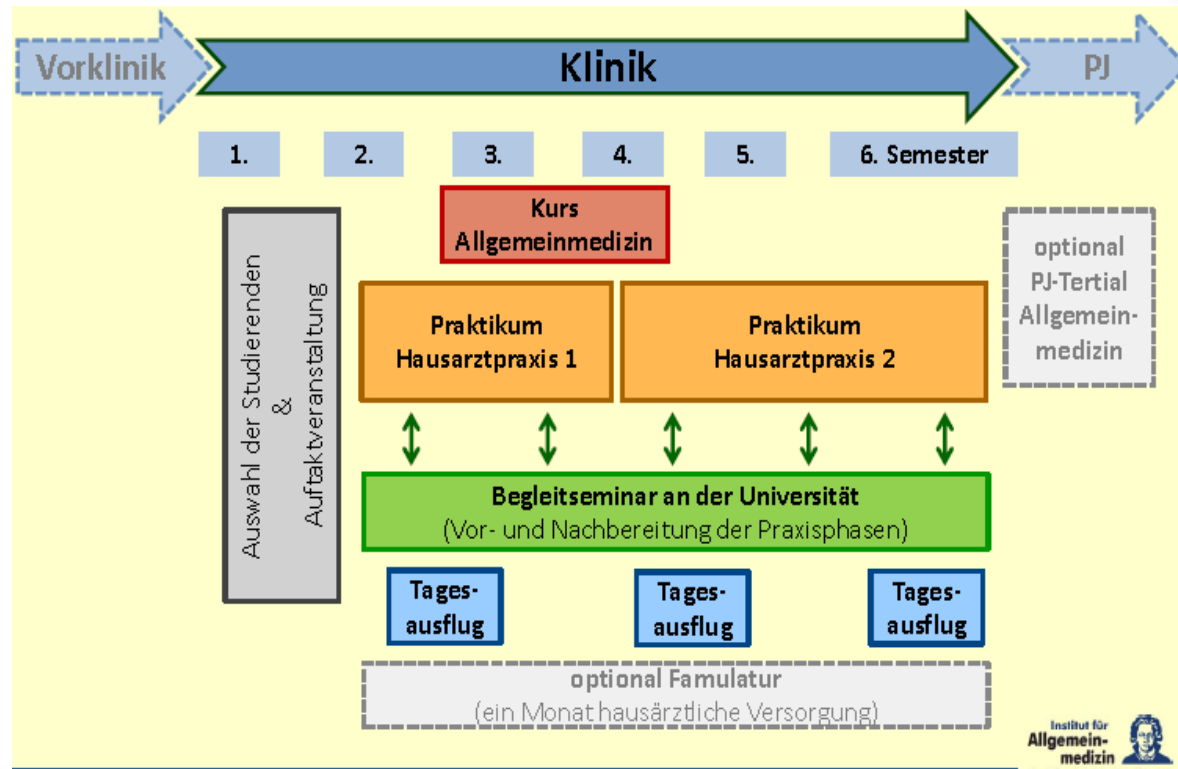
Vorklinik

Klinik

PJ

1.

2.

3.

4.

5.

6. Semester

Kurs Allgemeinmedizin

Auswahl der Studierenden & Auftaktveranstaltung

optional PJ-Tertial Allgemeinmedizin

Praktikum Hausarztpraxis 1

Praktikum Hausarztpraxis 2

Begleitseminar an der Universität
(Vor- und Nachbereitung der Praxisphasen)

Tagesausflug

Tagesausflug

Tagesausflug

optional Famulatur
(ein Monat hausärztliche Versorgung)

Institut für Allgemeinmedizin